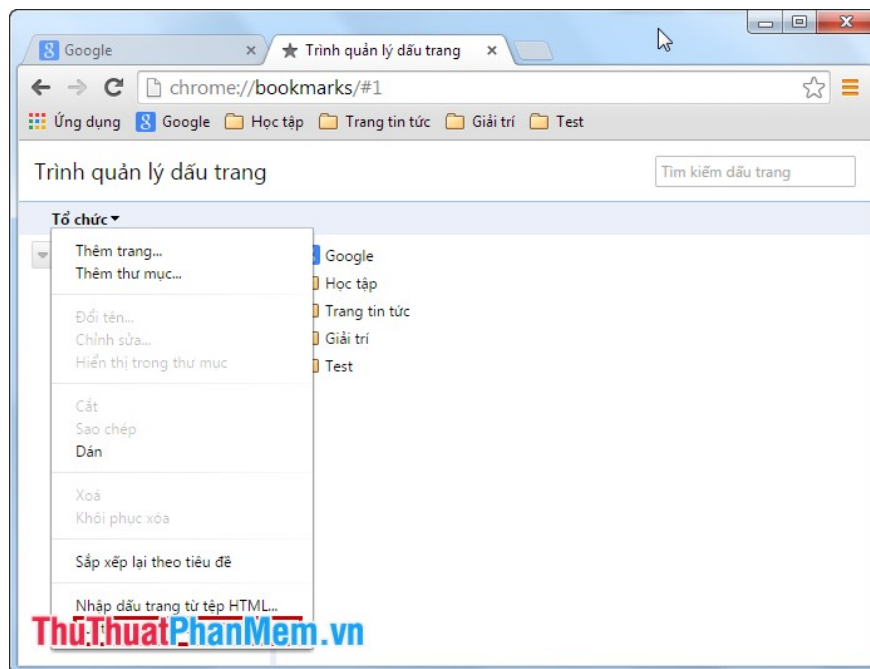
Google
Trình quản lý dấu trang
chrome://bookmarks/#1
Ứng dụng Google Học tập Trang tin tức Giải trí Test
Trình quản lý dấu trang
Tìm kiếm dấu trang
Tổ chức
Thêm trang...
Thêm thư mục...
Đổi tên...
Chỉnh sửa...
Hiển thị trong thư mục
Cắt
Sao chép
Dán
Xoá
Khôi phục xóa
Sắp xếp lại theo tiêu đề
Nhập dấu trang từ tệp HTML...
Google
Học tập
Trang tin tức
Giải trí
Test
ThuThuatPhanMem.vn